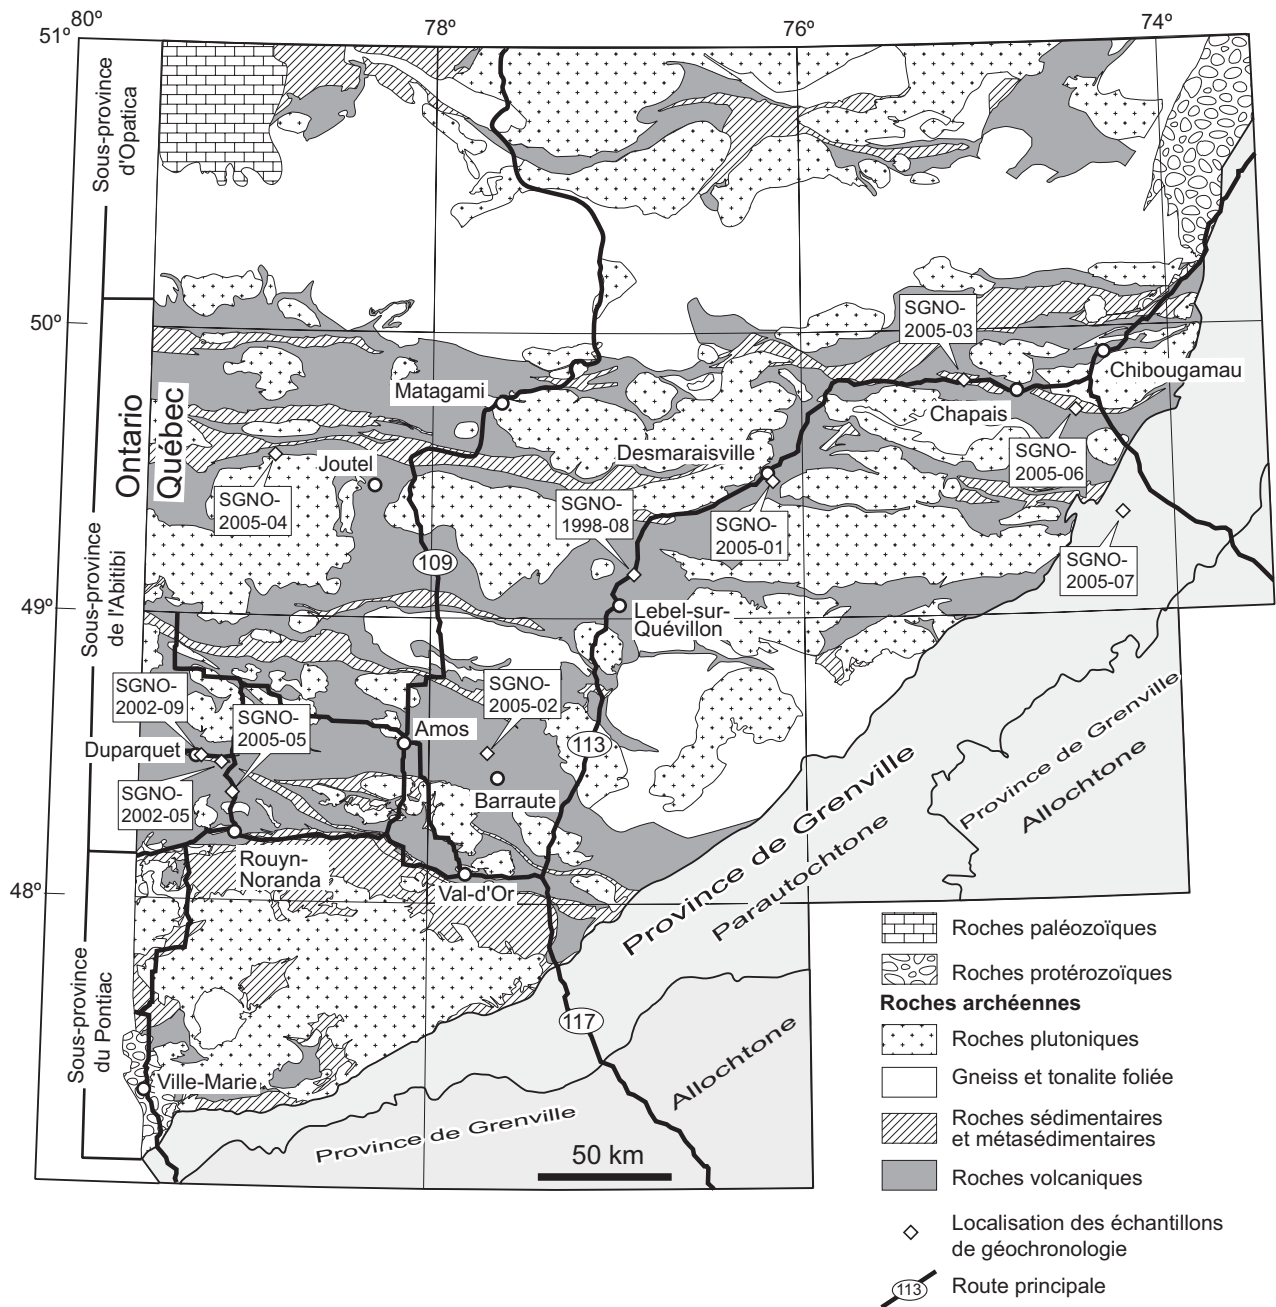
80º
51º
78º
76º
74º
50º
49º
48º

Sous-province d'Opatica

Sous-province de l'Abitibi

Sous-province du Pontiac

Ontario
Québec

SGNO-2005-03
Chibougamau
Chapais
Matagami
Desmaraisville
Joutel
SGNO-2005-06
SGNO-2005-04
SGNO-1998-08
SGNO-2005-01
SGNO-2005-07
109
Lebel-sur-Quévillon
SGNO-2002-09
SGNO-2005-05
SGNO-2005-02
Amos
Duparquet
113
Barraute
SGNO-2002-05
Rouyn-Noranda
Val-d'Or
Province de Grenville
Parautochtone
Province de Grenville
Allochtone
117
Allochtone
Ville-Marie
Province de Grenville
50 km

Roches paléozoïques
Roches protérozoïques
Roches archéennes
Roches plutoniques
Gneiss et tonalite foliée
Roches sédimentaires et métasédimentaires
Roches volcaniques
Localisation des échantillons de géochronologie
113 Route principale